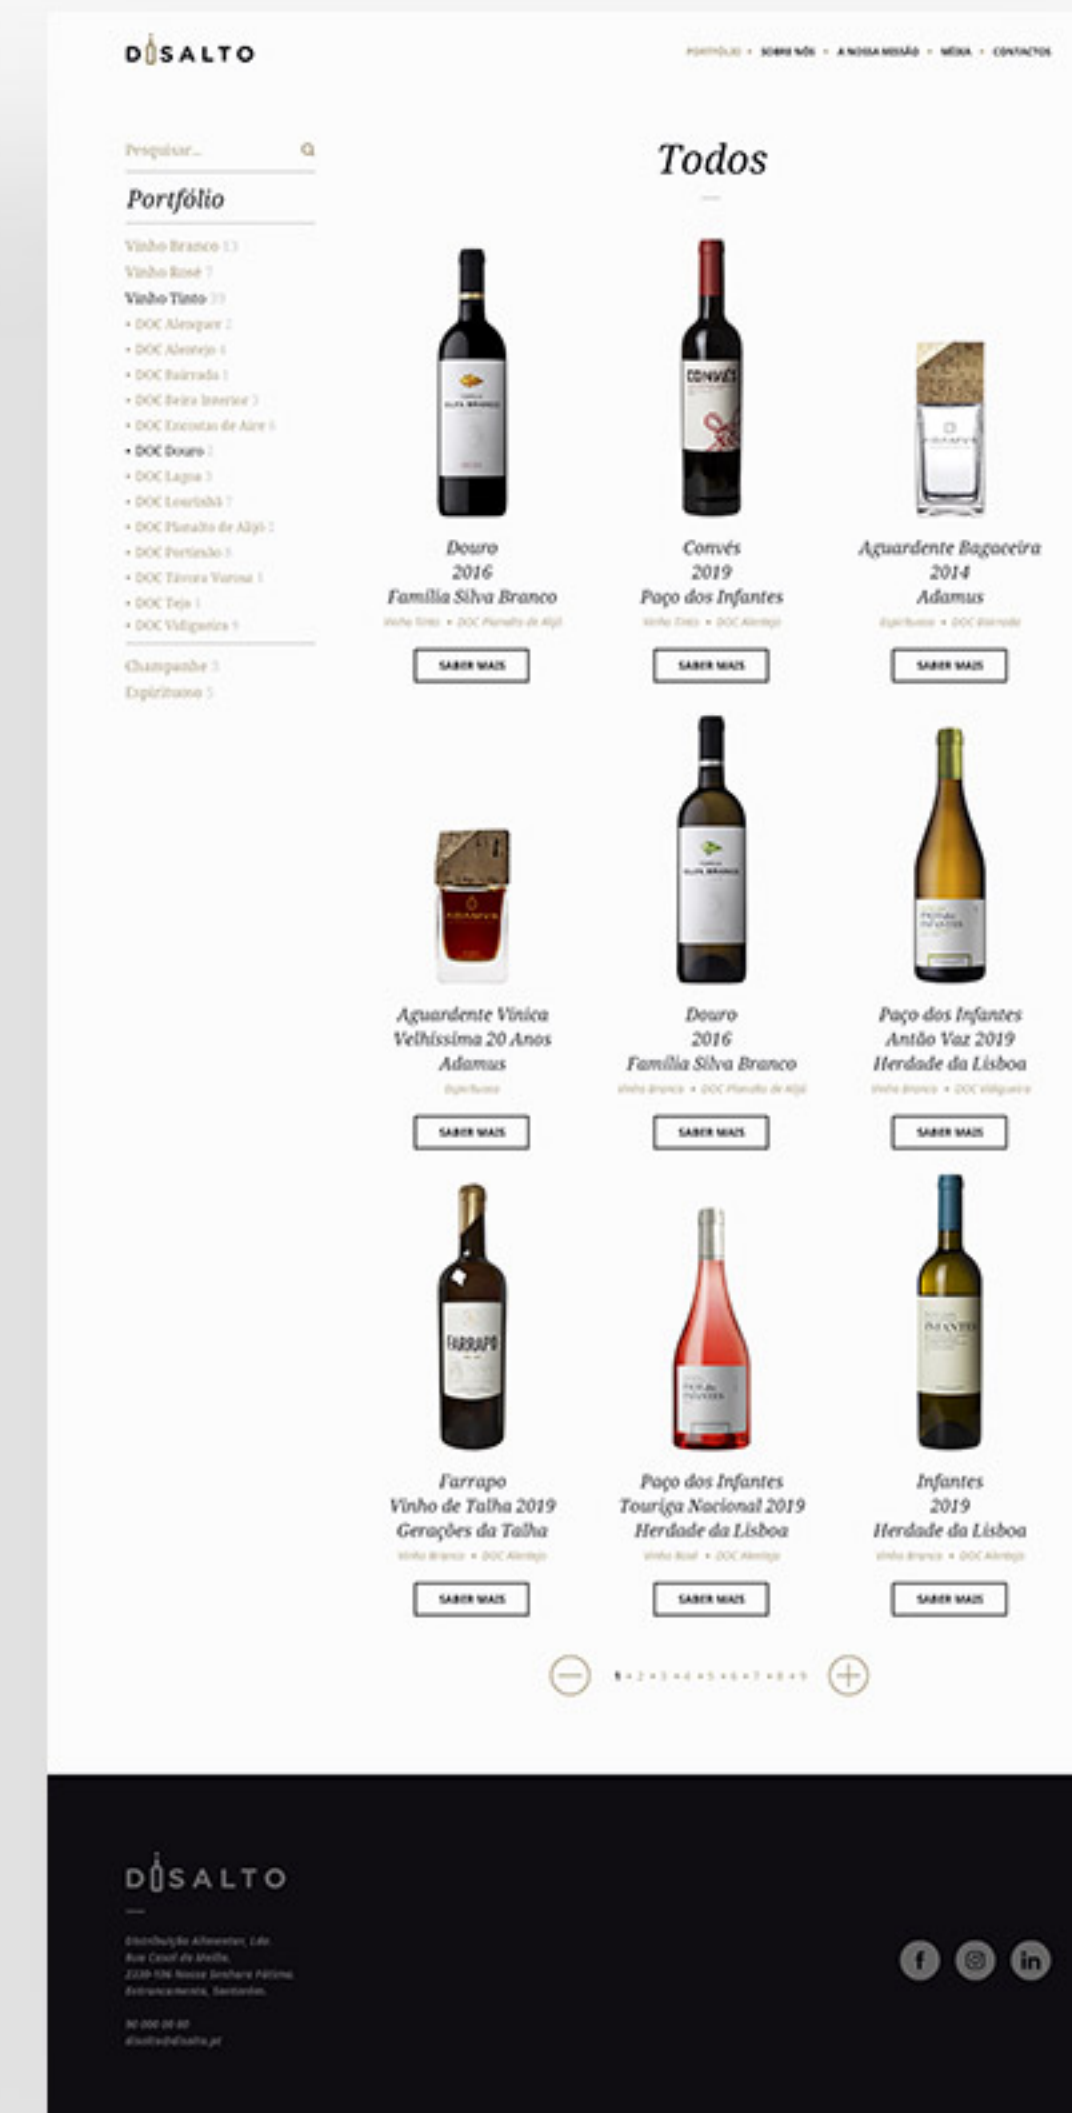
DISALTO

PORTFÓLIO • SOBRE NÓS • A NOSSA MISSÃO • MÉDIA • CONTACTOS

Pesquisar...

Portfólio

Vinho Branco 13
Vinho Rosé 7
Vinho Tinto 33
• DOC Alenquer 2
• DOC Alentejo 4
• DOC Bairrada 1
• DOC Beira Interior 3
• DOC Encostas de Aire 1
• DOC Douro 2
• DOC Lagoa 3
• DOC Lourinhã 7
• DOC Planalto de Aljó 1
• DOC Portimão 1
• DOC Távora Varosa 1
• DOC Tejo 1
• DOC Vidigueira 1

Champanhe 3
Espirituoso 5

Todos

Douro 2016 Família Silva Branco
Vinho Tinto • DOC Planalto de Aljó
SABER MAIS

Convés 2019 Paço dos Infantes
Vinho Tinto • DOC Alentejo
SABER MAIS

Aguardente Bagaceira 2014 Adamus
Espirituoso • DOC Bairrada
SABER MAIS

Aguardente Vínica Velhíssima 20 Anos Adamus
Espirituoso
SABER MAIS

Douro 2016 Família Silva Branco
Vinho Branco • DOC Planalto de Aljó
SABER MAIS

Paço dos Infantes Antão Vaz 2019 Herdade da Lisboa
Vinho Branco • DOC Vidigueira
SABER MAIS

Farrapo Vinho de Talha 2019 Gerações da Talha
Vinho Branco • DOC Alentejo
SABER MAIS

Paço dos Infantes Touriga Nacional 2019 Herdade da Lisboa
Vinho Rosé • DOC Alentejo
SABER MAIS

Infantes 2019 Herdade da Lisboa
Vinho Branco • DOC Alentejo
SABER MAIS

1 • 2 • 3 • 4 • 5 • 6 • 7 • 8 • 9

DISALTO

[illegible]